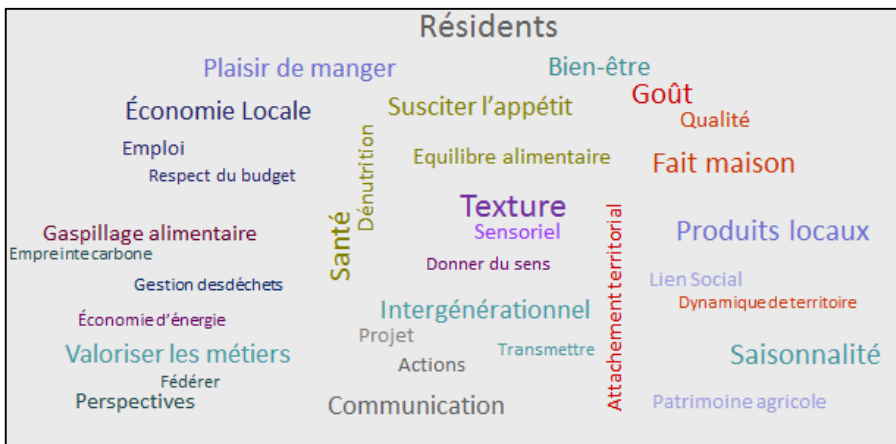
Résidents

Plaisir de manger

Bien-être

Économie Locale

Susciter l'appétit

Goût

Qualité

Emploi

Dénutrition

Equilibre alimentaire

Fait maison

Respect du budget

Texture

Santé

Attachement territorial

Produits locaux

Gaspillage alimentaire

Sensoriel

Empreinte carbone

Donner du sens

Gestion des déchets

Lien Social

Dynamique de territoire

Intergénérationnel

Économie d'énergie

Projet

Valoriser les métiers

Transmettre

Saisonnalité

Actions

Fédérer

Perspectives

Communication

Patrimoine agricole